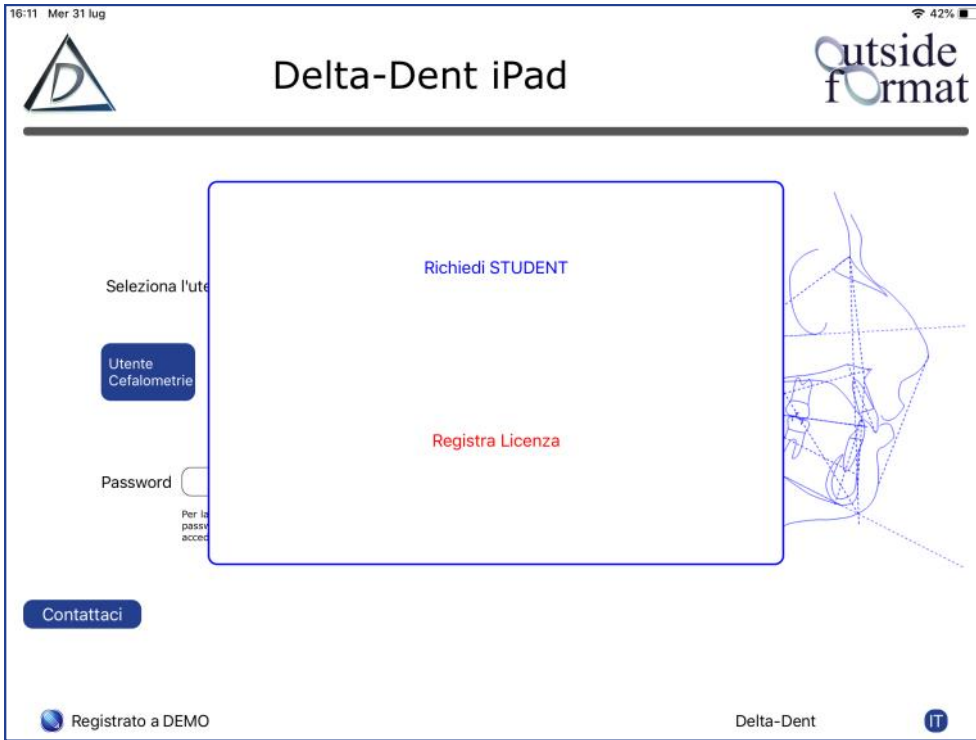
16:11 Mer 31 lug

42%

D

Delta-Dent iPad

Outside format

Seleziona l'ute

Utente Cefalometrie

Password

Per la passw acced

Richiedi STUDENT

Registra Licenza

Contattaci

Registrato a DEMO

Delta-Dent

IT